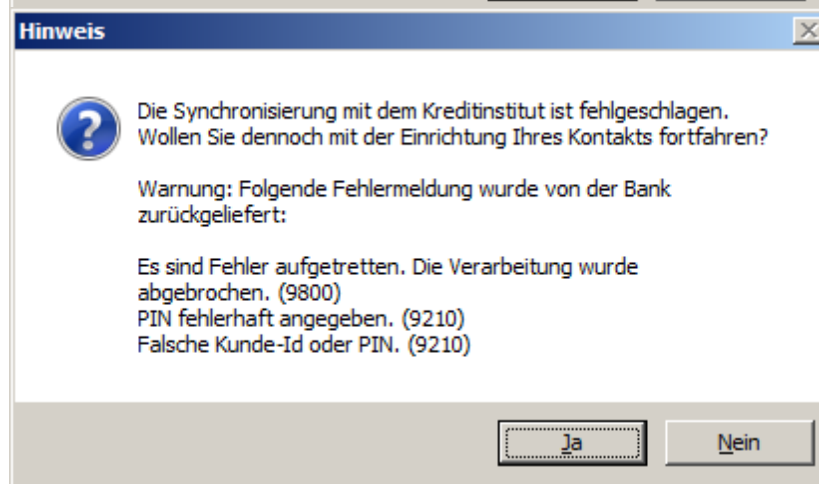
Hinweis

Die Synchronisierung mit dem Kreditinstitut ist fehlgeschlagen. Wollen Sie dennoch mit der Einrichtung Ihres Kontakts fortfahren?

Warnung: Folgende Fehlermeldung wurde von der Bank zurückgeliefert:

Es sind Fehler aufgetretten. Die Verarbeitung wurde abgebrochen. (9800)
PIN fehlerhaft angegeben. (9210)
Falsche Kunde-Id oder PIN. (9210)

Ja

Nein